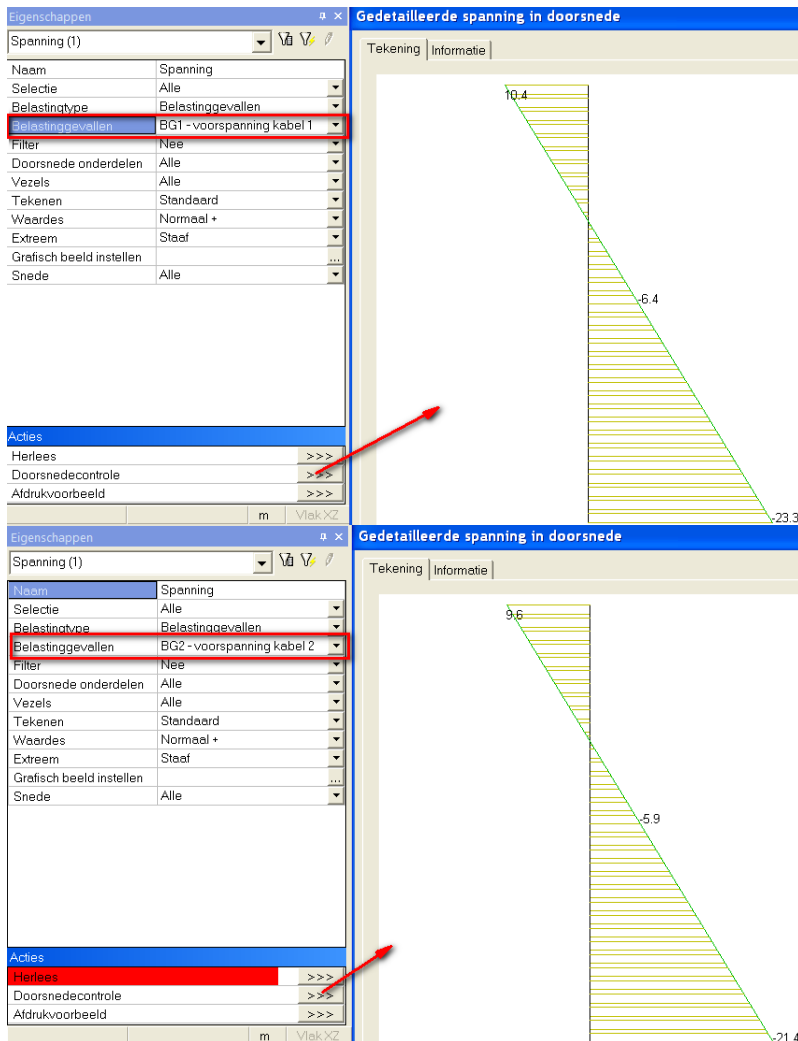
Eigenschappen
Spanning (1)

| Naam | Spanning |
|---|---|
| Selectie | Alle |
| Belastingtype | Belastinggevallen |
| Belastinggevallen | BG1 - voorspanning kabel 1 |
| Filter | Nee |
| Doorsnede onderdelen | Alle |
| Vezels | Alle |
| Tekenen | Standaard |
| Waardes | Normaal + |
| Extreem | Staaf |
| Grafisch beeld instellen | ... |
| Snede | Alle |

Acties
Herlees >>>
Doorsnedecontrole >>>
Afdrukvoorbeeld >>>
m Vlak XZ

Gedetailleerde spanning in doorsnede
Tekening Informatie
10.4
-6.4
-23.3

Eigenschappen
Spanning (1)

| Naam | Spanning |
|---|---|
| Selectie | Alle |
| Belastingtype | Belastinggevallen |
| Belastinggevallen | BG2 - voorspanning kabel 2 |
| Filter | Nee |
| Doorsnede onderdelen | Alle |
| Vezels | Alle |
| Tekenen | Standaard |
| Waardes | Normaal + |
| Extreem | Staaf |
| Grafisch beeld instellen | ... |
| Snede | Alle |

Acties
Herlees >>>
Doorsnedecontrole >>>
Afdrukvoorbeeld >>>
m Vlak XZ

Gedetailleerde spanning in doorsnede
Tekening Informatie
9.6
-5.9
-21.4